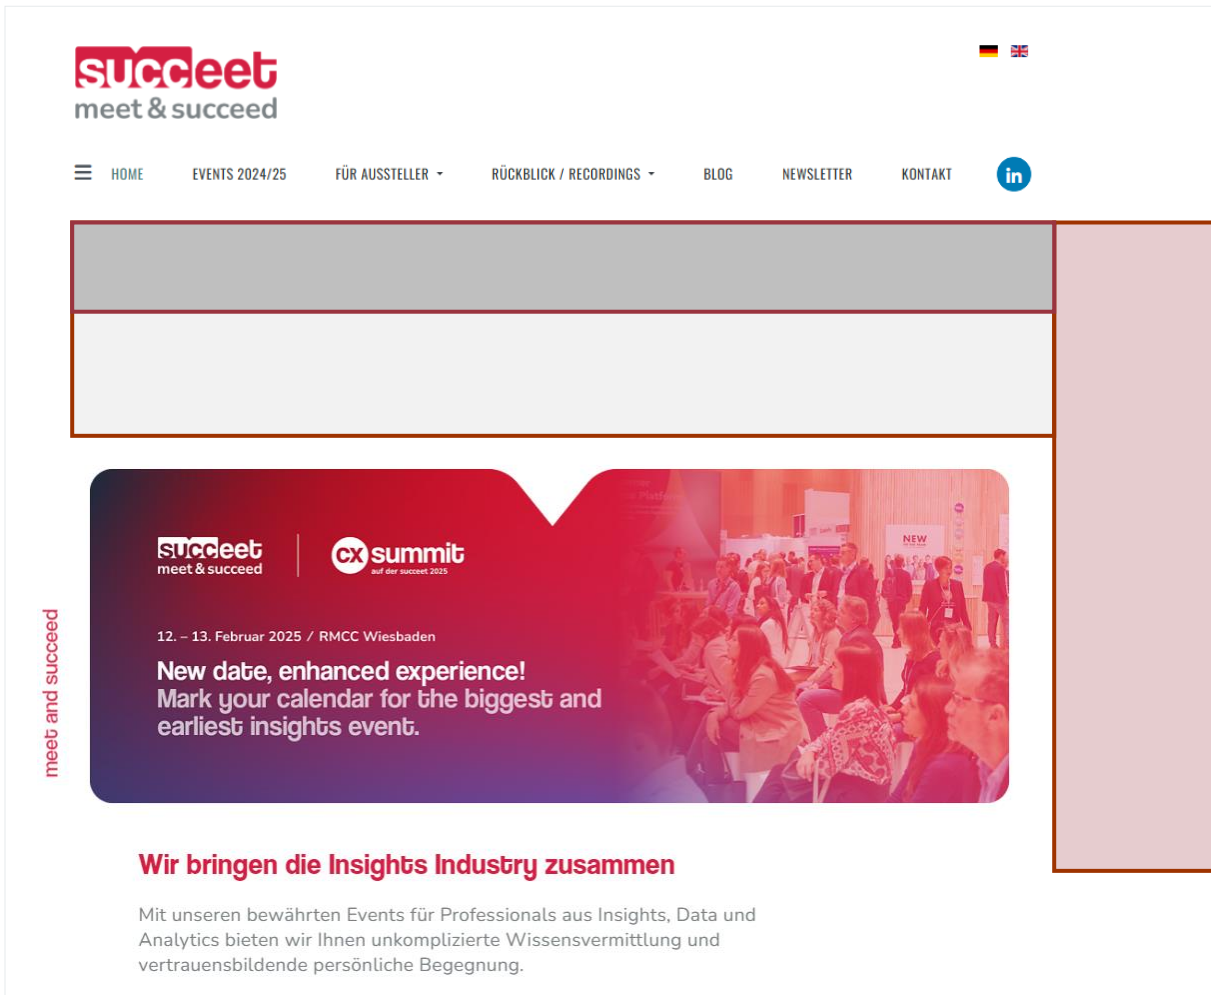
succeet
meet & succeed

HOME EVENTS 2024/25 FÜR AUSSTELLER RÜCKBLICK / RECORDINGS BLOG NEWSLETTER KONTAKT in

meet and succeed

succeet
meet & succeed

cx summit
auf der succeet 2025

NEW

12. – 13. Februar 2025 / RMCC Wiesbaden

New date, enhanced experience!
Mark your calendar for the biggest and earliest insights event.

Wir bringen die Insights Industry zusammen

Mit unseren bewährten Events für Professionals aus Insights, Data und Analytics bieten wir Ihnen unkomplizierte Wissensvermittlung und vertrauensbildende persönliche Begegnung.